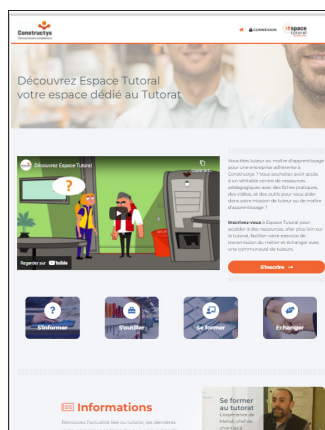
Constructys

CONNEXION

espace tutoral

Découvrez Espace Tutoral votre espace dédié au Tutorat

Découvrez Espace Tutoral

Regarder sur YouTube

Vous êtes tuteur ou maître d'apprentissage pour une entreprise adhérente à Constructys ? Vous souhaitez avoir accès à un véritable centre de ressources pédagogiques avec des fiches pratiques, des vidéos, et des outils pour vous aider dans votre mission de tuteur ou de maître d'apprentissage ?

Inscrivez-vous à Espace Tutoral pour accéder à des ressources, aller plus loin sur le tutorat, faciliter votre exercice de transmission du métier et échanger avec une communauté de tuteurs.

S'inscrire →

S'informer

S'outiller

Se former

Échanger

Informations

Retrouvez l'actualité liée au tutorat, les dernières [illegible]

Se former au tutorat

L'expérience de Mehdi, chef de chantier à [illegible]